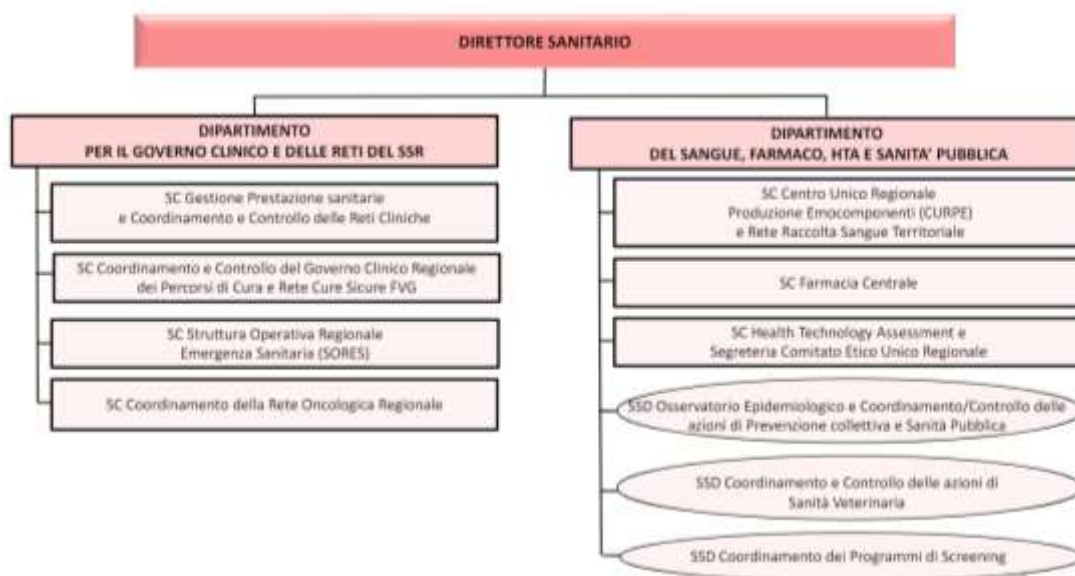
DIRETTORE SANITARIO

DIPARTIMENTO
PER IL GOVERNO CLINICO E DELLE RETI DEL SSR

SC Gestione Prestazione sanitarie e Coordinamento e Controllo delle Reti Cliniche

SC Coordinamento e Controllo del Governo Clinico Regionale dei Percorsi di Cura e Rete Cure Sicure FVG

SC Struttura Operativa Regionale Emergenza Sanitaria (SORES)

SC Coordinamento della Rete Oncologica Regionale

DIPARTIMENTO
DEL SANGUE, FARMACO, HTA E SANITA' PUBBLICA

SC Centro Unico Regionale Produzione Emocomponenti (CURPE) e Rete Raccolta Sangue Territoriale

SC Farmacia Centrale

SC Health Technology Assessment e Segreteria Comitato Etico Unico Regionale

SSD Osservatorio Epidemiologico e Coordinamento/Controllo delle azioni di Prevenzione collettiva e Sanità Pubblica

SSD Coordinamento e Controllo delle azioni di Sanità Veterinaria

SSD Coordinamento dei Programmi di Screening